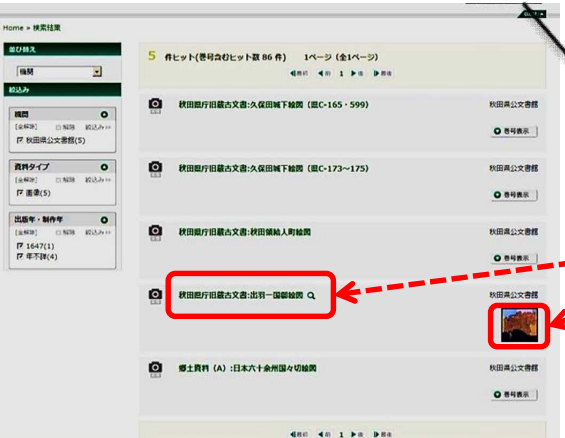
Home » 検索結果

並び替え
機関

絞込み

機関
[全解除] 解除 絞込み
☑ 秋田県公文書館(5)

資料タイプ
[全解除] 解除 絞込み
☑ 画像(5)

出版年・制作年
☑ 1647(1)
☑ 年不詳(4)

5 件ヒット(巻号含むヒット数 86 件) 1ページ (全1ページ)
最初 前 1 次 最後

秋田県庁旧蔵古文書:久保田城下絵図 (県C-165・599)
秋田県公文書館
巻号表示

秋田県庁旧蔵古文書:久保田城下絵図 (県C-173~175)
秋田県公文書館
巻号表示

秋田県庁旧蔵古文書:秋田領絵入町絵図
秋田県公文書館
巻号表示

秋田県庁旧蔵古文書:出羽一国御絵図
秋田県公文書館

郷土資料 (A):日本六十余州国々切絵図
秋田県公文書館
巻号表示

最初 前 1 次 最後